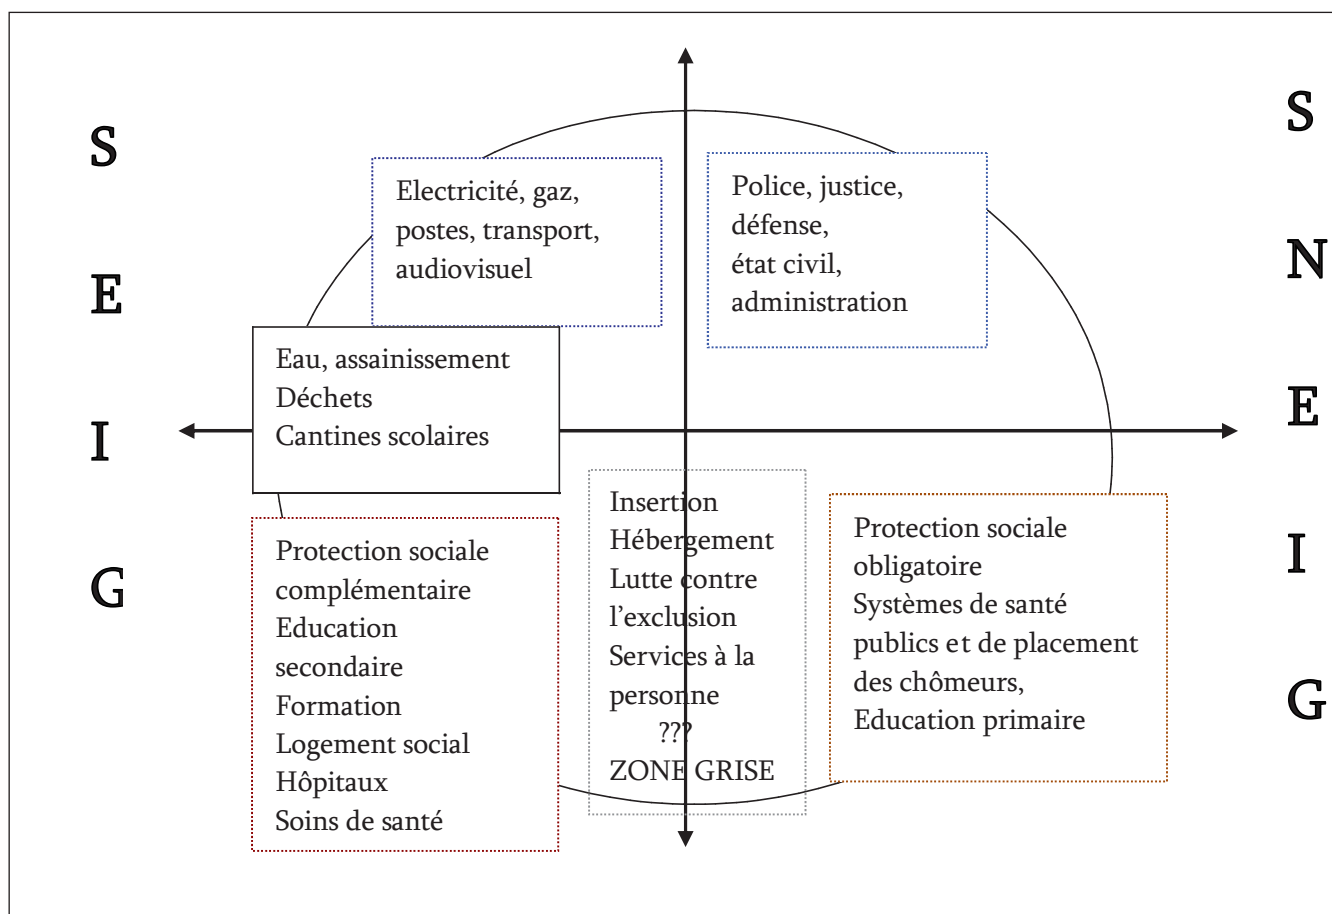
S
E
I
G

Electricité, gaz, postes, transport, audiovisuel

Police, justice, défense, état civil, administration

S
N
E
I
G

Eau, assainissement
Déchets
Cantines scolaires

Protection sociale complémentaire
Education secondaire
Formation
Logement social
Hôpitaux
Soins de santé

Insertion
Hébergement
Lutte contre l'exclusion
Services à la personne
???
ZONE GRISE

Protection sociale obligatoire
Systèmes de santé publics et de placement des chômeurs,
Education primaire